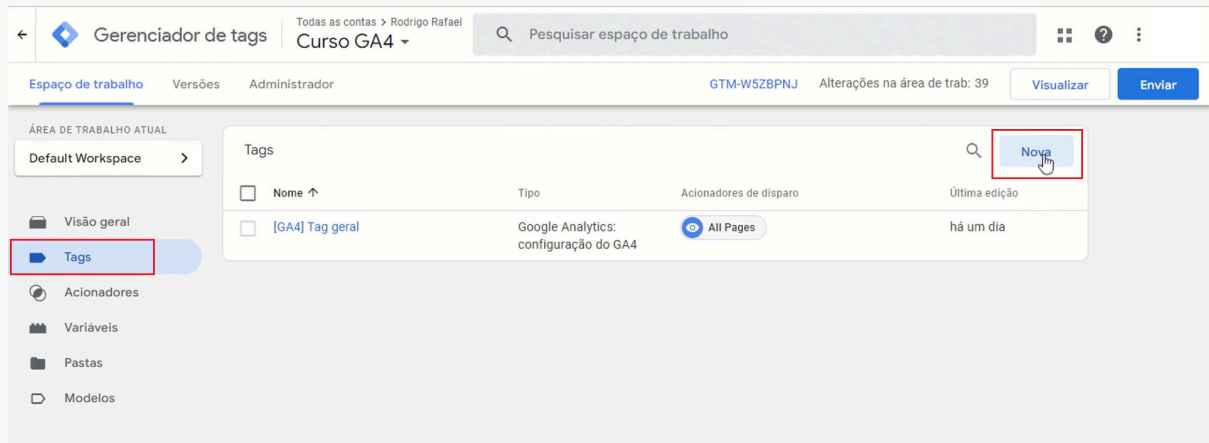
Gerenciador de tags

Todas as contas > Rodrigo Rafael

Curso GA4

Pesquisar espaço de trabalho

Espaço de trabalho Versões Administrador

GTM-W5ZBPNJ Alterações na área de trab: 39 Visualizar Enviar

ÁREA DE TRABALHO ATUAL

Default Workspace

Visão geral

Tags

Acionadores

Variáveis

Pastas

Modelos

Tags

Nova

| Nome ↑ | Tipo | Acionadores de disparo | Última edição |
|---|---|---|---|
| [GA4] Tag geral | Google Analytics: configuração do GA4 | All Pages | há um dia |